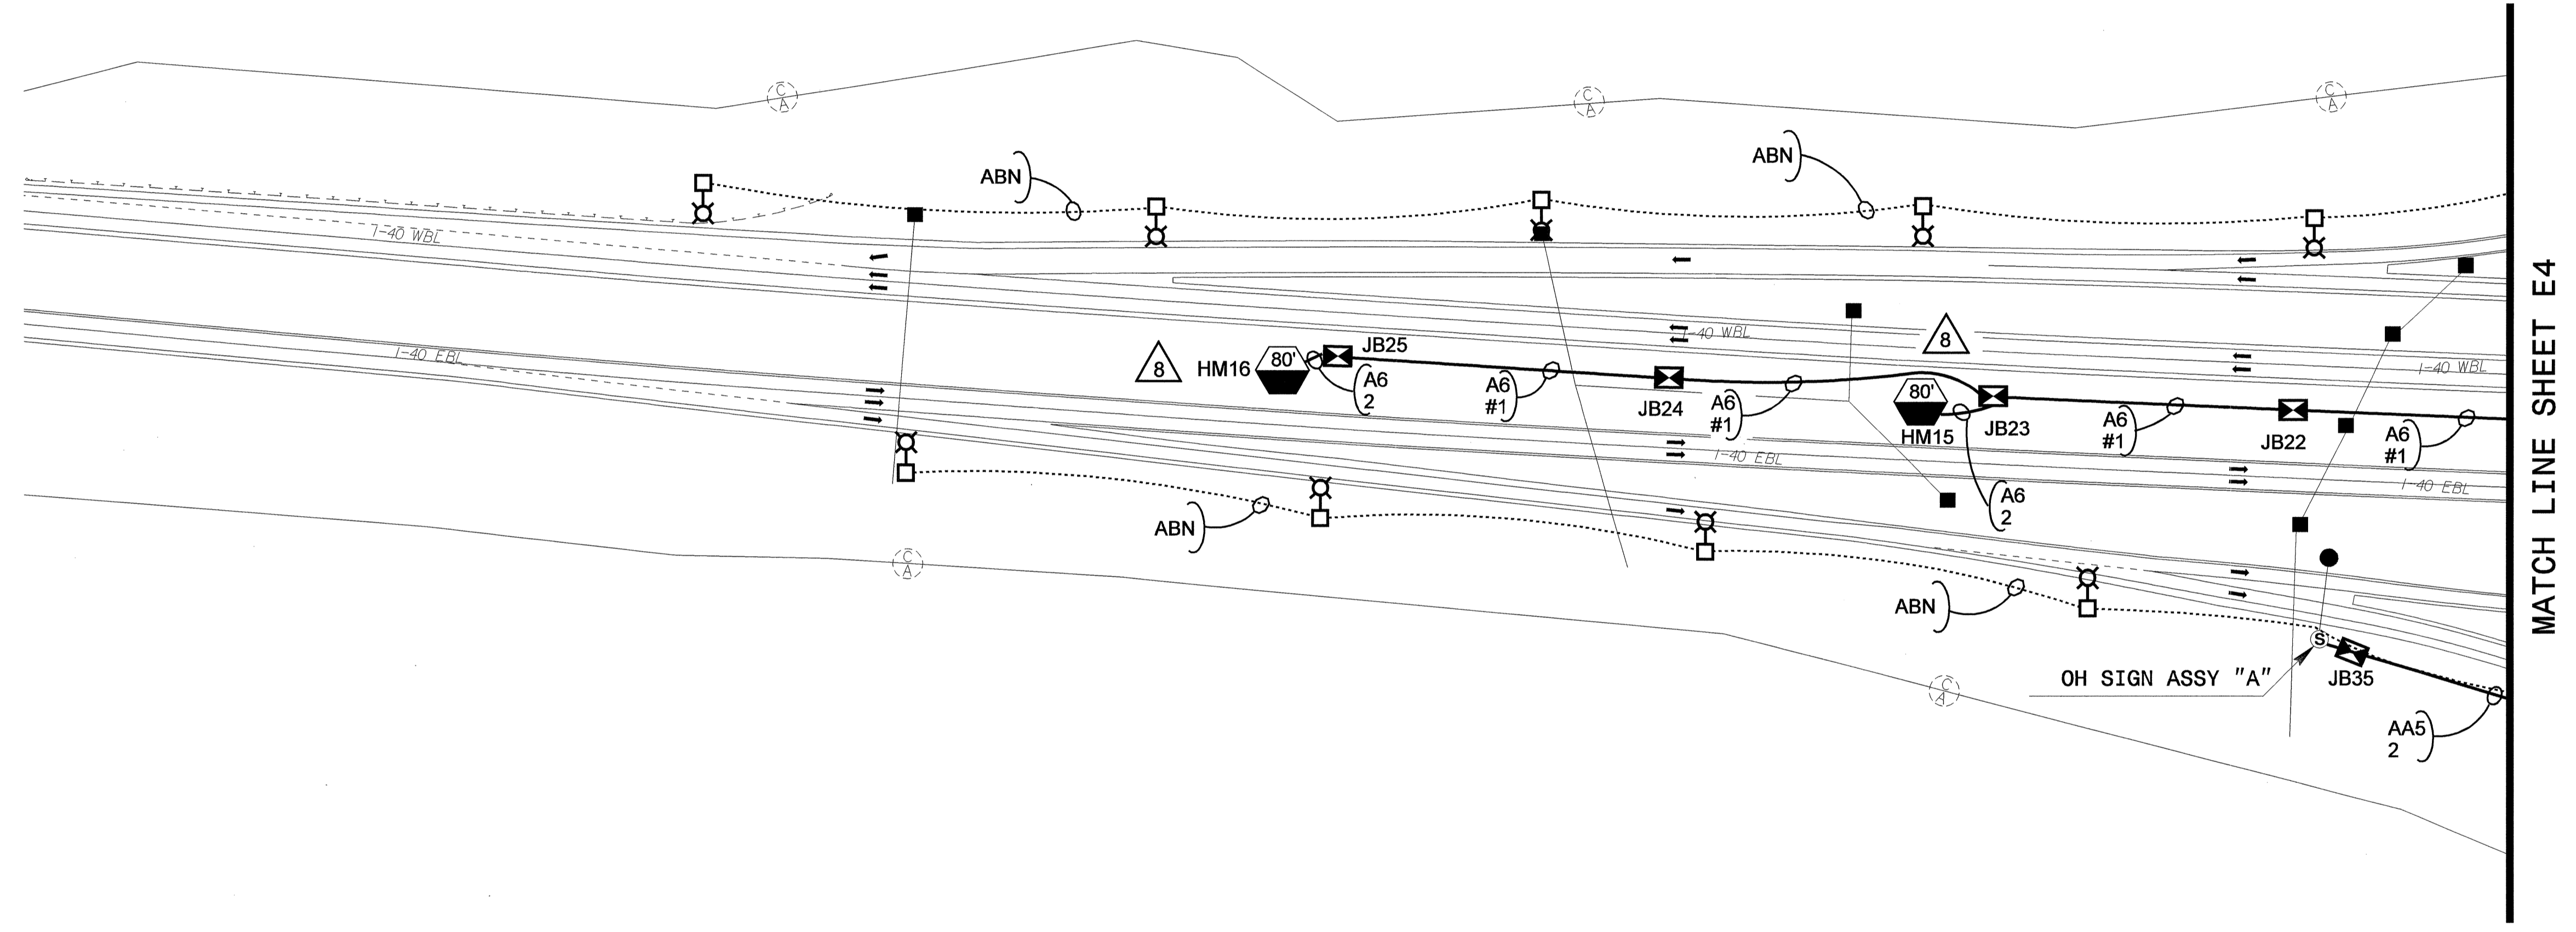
C/A
C/A
C/A
ABN
ABN
I-40 WBL
I-40 WBL
I-40 WBL
I-40 EBL
8
HM16
80'
JB25
A6
2
A6
#1
JB24
A6
#1
8
80'
HM15
JB23
A6
#1
JB22
A6
#1
I-40 EBL
I-40 EBL
A6
2
ABN
ABN
C/A
C/A
S
OH SIGN ASSY "A"
JB35
AA5
2
MATCH LINE SHEET E4